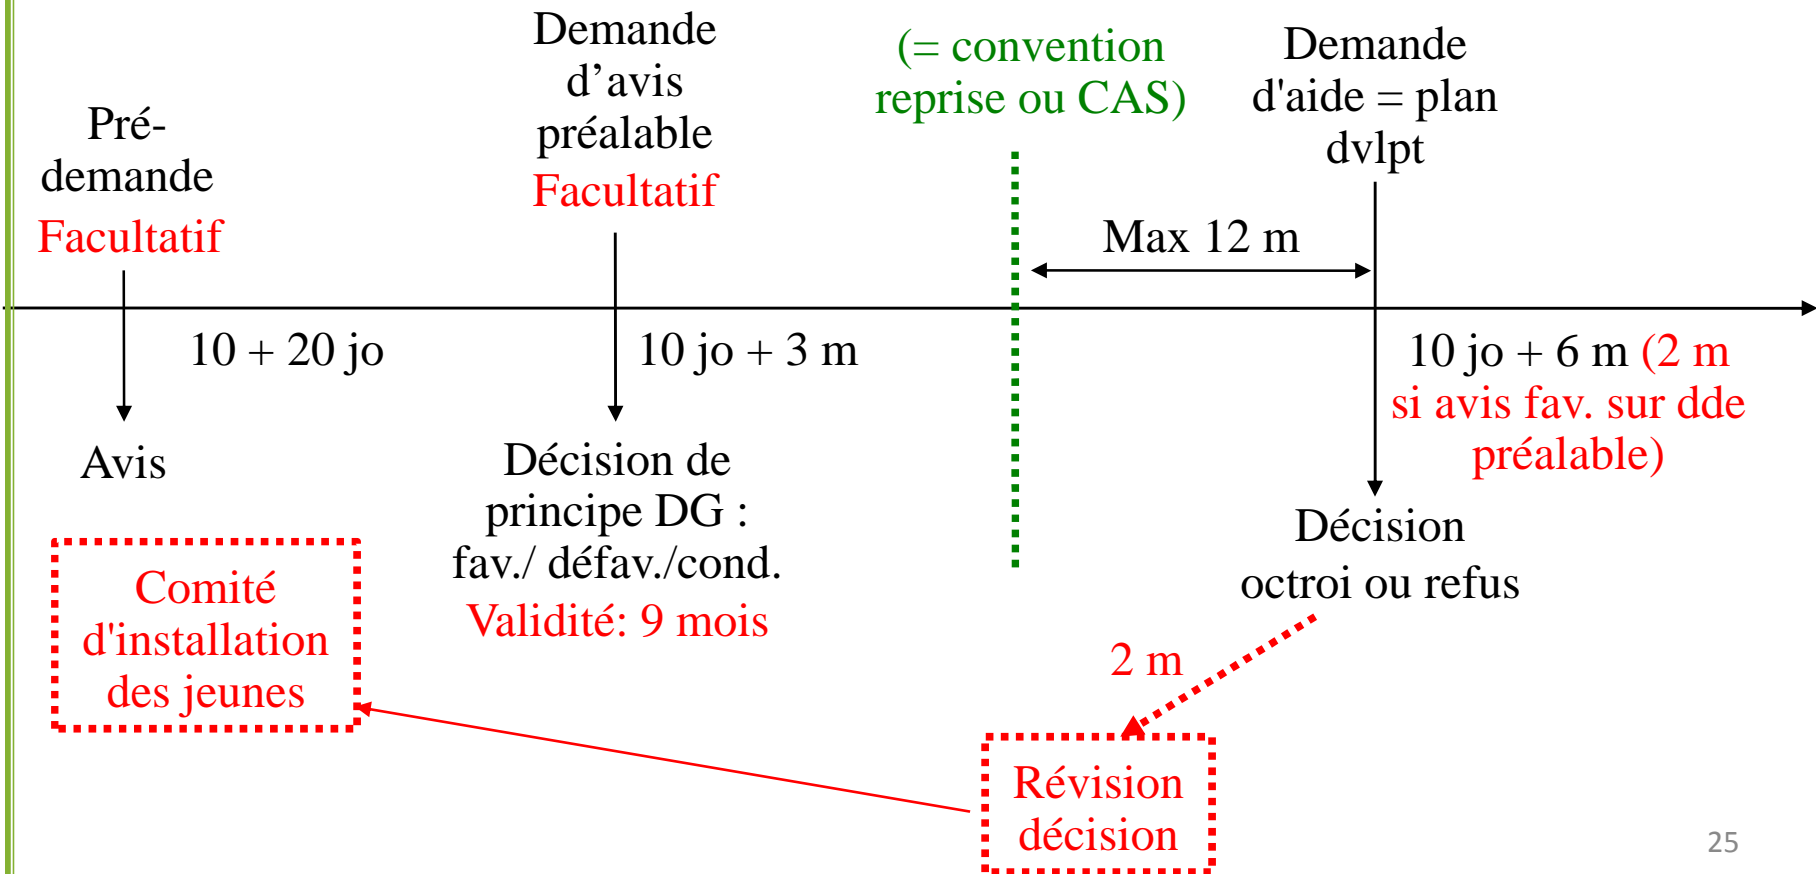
Pré-demande
Facultatif

Demande d’avis préalable
Facultatif

(= convention reprise ou CAS)

Demande d'aide = plan dvlpt

Max 12 m

10 + 20 jo

10 jo + 3 m

10 jo + 6 m (2 m si avis fav. sur dde préalable)

Avis

Décision de principe DG : fav./ défav./cond.
Validité: 9 mois

Décision octroi ou refus

Comité d'installation des jeunes

2 m

Révision décision

25